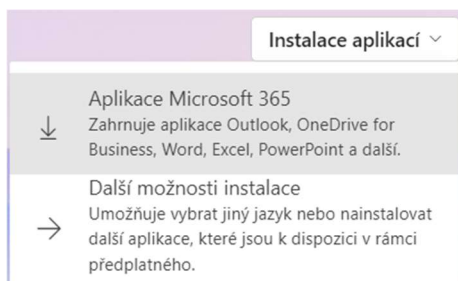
Instalace aplikací

Aplikace Microsoft 365
Zahrnuje aplikace Outlook, OneDrive for Business, Word, Excel, PowerPoint a další.

Další možnosti instalace
Umožňuje vybrat jiný jazyk nebo nainstalovat další aplikace, které jsou k dispozici v rámci předplatného.